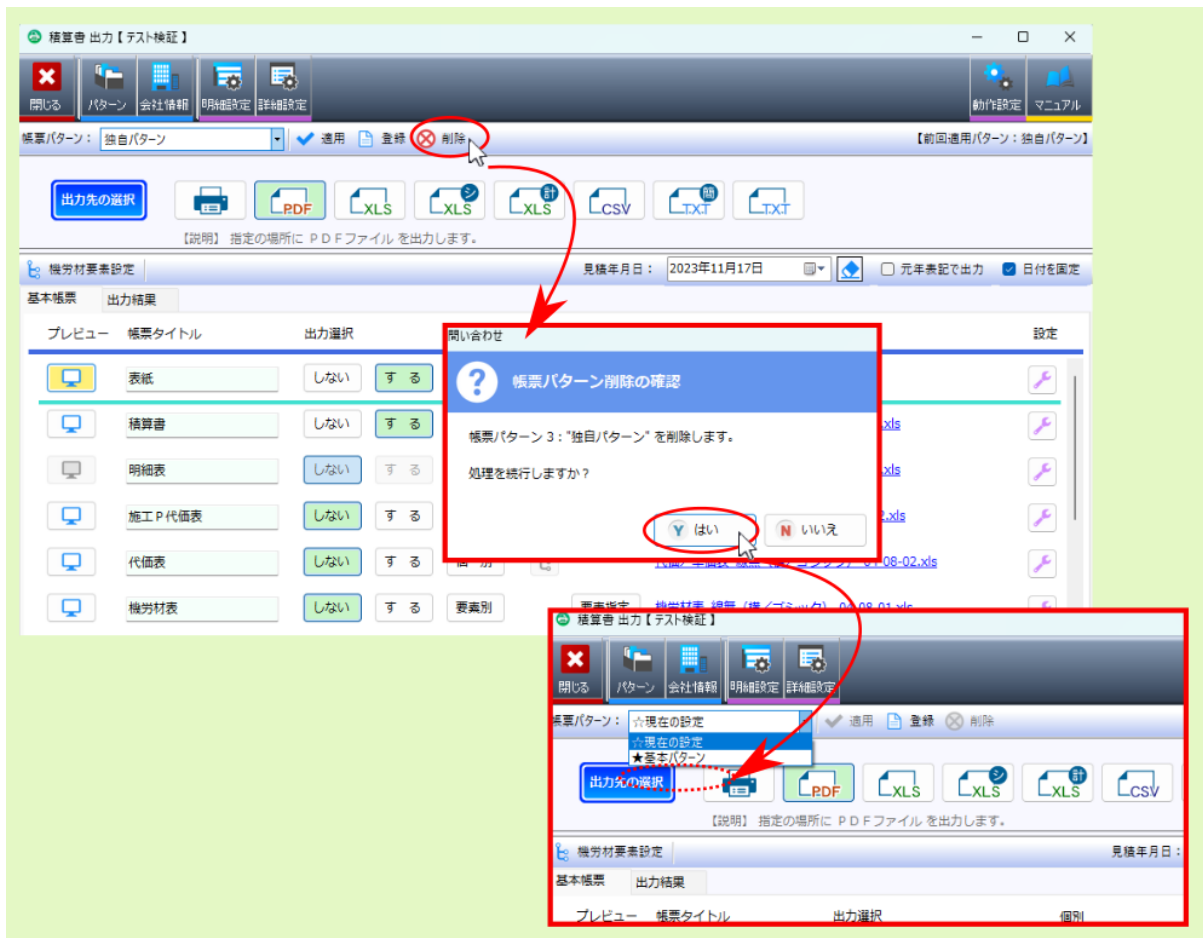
積算書 出力【テスト検証】

閉じる
パターン
会社情報
明細設定
詳細設定
動作設定
マニュアル

帳票パターン： 独自パターン
適用
登録
削除
【前回適用パターン：独自パターン】

出力先の選択
PDF
XLS
XLS
XLS
CSV
TXT
TXT

【説明】 指定の場所に ＰＤＦファイル を出力します。

機労材要素設定
見積年月日： 2023年11月17日
元年表記で出力
日付を固定

基本帳票
出力結果

| プレビュー | 帳票タイトル | 出力選択 | | | 設定 |
|---|---|---|---|---|---|
| | 表紙 | しない | する | | |
| | 積算書 | しない | する | xls | |
| | 明細表 | しない | する | xls | |
| | 施工P代価表 | しない | する | 2.xls | |
| | 代価表 | しない | する | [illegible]08-02.xls | |
| | 機労材表 | しない | する | 要素別 | 要素指定 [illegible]04-08-01.xls | |

問い合わせ
帳票パターン削除の確認
帳票パターン３："独自パターン" を削除します。
処理を続行しますか？
Y はい
N いいえ

積算書 出力【テスト検証】
閉じる
パターン
会社情報
明細設定
詳細設定
帳票パターン： ☆現在の設定
適用
登録
削除
☆現在の設定
★基本パターン
出力先の選択
PDF
XLS
XLS
XLS
CSV
【説明】 指定の場所に ＰＤＦファイル を出力します。
機労材要素設定
見積年月日：
基本帳票
出力結果
プレビュー 帳票タイトル 出力選択 個別